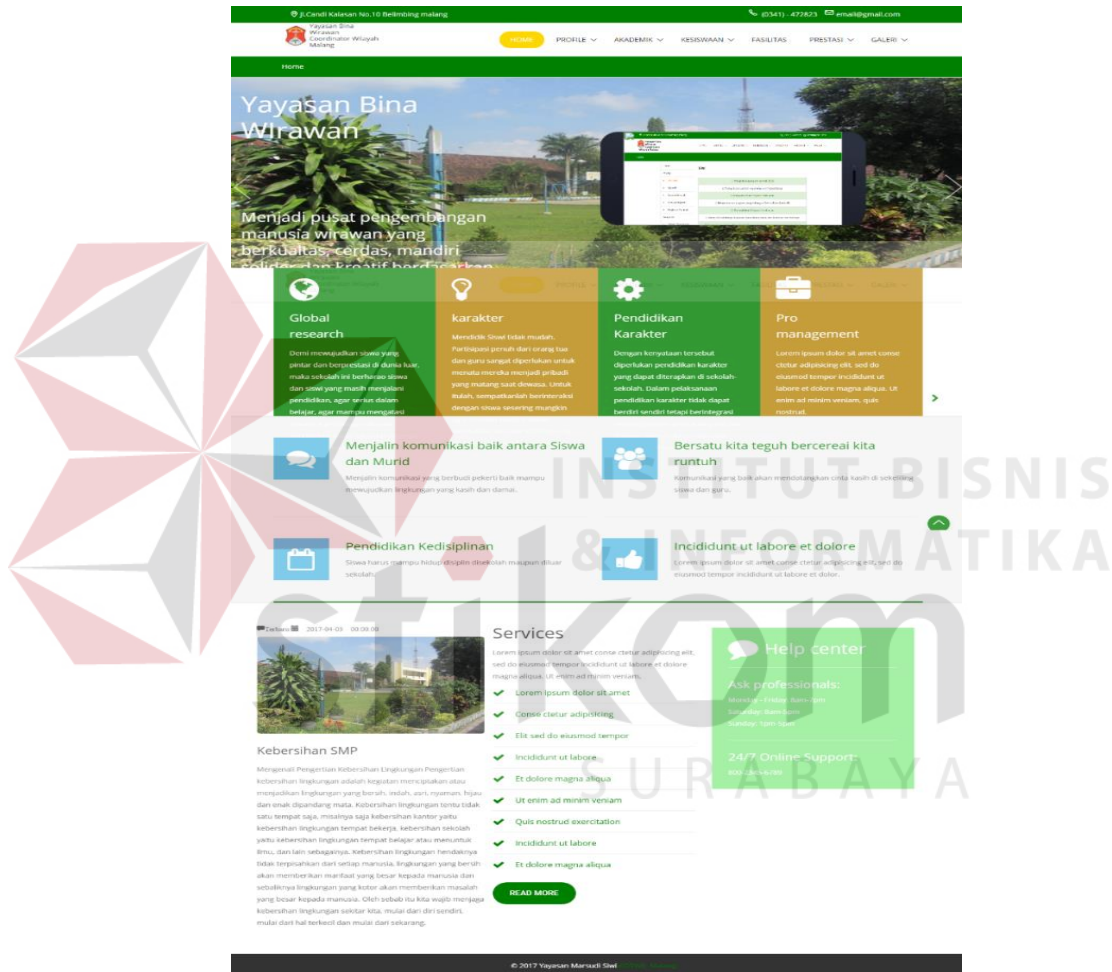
Jl.Candi Kalasan No.10 Belimbing malang (0341) - 472823 email@gmail.com

Yayasan Bina Wirawan Coordinator Wilayah Malang

HOME PROFILE AKADEMIK KESISWAAN FASILITAS PRESTASI GALERI

Home

Yayasan Bina Wirawan

Menjadi pusat pengembangan manusia wirawan yang berkualitas, cerdas, mandiri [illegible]

Global research

Demi mewujudkan siswa yang pintar dan berprestasi di dunia luar maka sekolah ini berharap siswa dan siswi yang masih menjalani pendidikan, agar serius dalam belajar, agar mampu mengatasi

karakter

Mendidik Siswi tidak mudah. Partisipasi penuh dari orang tua dan guru sangat diperlukan untuk menata mereka menjadi pribadi yang matang saat dewasa. Untuk itulah, sempatkanlah berinteraksi dengan siswa sesering mungkin

Pendidikan Karakter

Dengan kenyataan tersebut diperlukan pendidikan karakter yang dapat diterapkan di sekolah-sekolah. Dalam pelaksanaan pendidikan karakter tidak dapat berdiri sendiri tetapi berintegrasi

Pro management

Lorem ipsum dolor sit amet conse ctetur adipisicing elit, sed do eiusmod tempor incididunt ut labore et dolore magna aliqua. Ut enim ad minim veniam, quis nostrud.

Menjalin komunikasi baik antara Siswa dan Murid

Menjalin komunikasi yang berbudi pekerti baik mampu mewujudkan lingkungan yang kasih dan damai.

Bersatu kita teguh bercerai kita runtuh

Komunikasi yang baik akan mendatangkan cinta kasih di sekeliling siswa dan guru.

Pendidikan Kedisiplinan

Siswa harus mampu hidup disiplin disekolah maupun diluar sekolah.

Incididunt ut labore et dolore

Lorem ipsum dolor sit amet conse ctetur adipisicing elit, sed do eiusmod tempor incididunt ut labore et dolore.

Default 2017-04-03 00:00:00

Kebersihan SMP

Mengenal Pengertian Kebersihan Lingkungan Pengertian kebersihan lingkungan adalah kegiatan menciptakan atau menjadikan lingkungan yang bersih, indah, asri, nyaman, hijau dan enak dipandang mata. Kebersihan lingkungan tentu tidak satu tempat saja, misalnya saja kebersihan kantor yaitu kebersihan lingkungan tempat bekerja, kebersihan sekolah yaitu kebersihan lingkungan tempat belajar atau menuntut ilmu, dan lain sebagainya. Kebersihan lingkungan hendaknya tidak terpisahkan dari setiap manusia, lingkungan yang bersih akan memberikan manfaat yang besar kepada manusia dan sebaliknya lingkungan yang kotor akan memberikan masalah yang besar kepada manusia. Oleh sebab itu kita wajib menjaga kebersihan lingkungan sekitar kita, mulai dari diri sendiri, mulai dari hal terkecil dan mulai dari sekarang.

Services

Lorem ipsum dolor sit amet conse ctetur adipisicing elit, sed do eiusmod tempor incididunt ut labore et dolore magna aliqua. Ut enim ad minim veniam.

Lorem ipsum dolor sit amet
Conse ctetur adipisicing
Elit sed do eiusmod tempor
Incididunt ut labore
Et dolore magna aliqua
Ut enim ad minim veniam
Quis nostrud exercitation
Incididunt ut labore
Et dolore magna aliqua

READ MORE

Help center

Ask professionals:
Monday - Friday: 8am-5pm
Saturday: 9am-5pm
Sunday: 1pm-5pm

24/7 Online Support:
800-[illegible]

© 2017 Yayasan Marsudi Siwi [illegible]

INSTITUT BISNIS & INFORMATIKA stikom SURABAYA